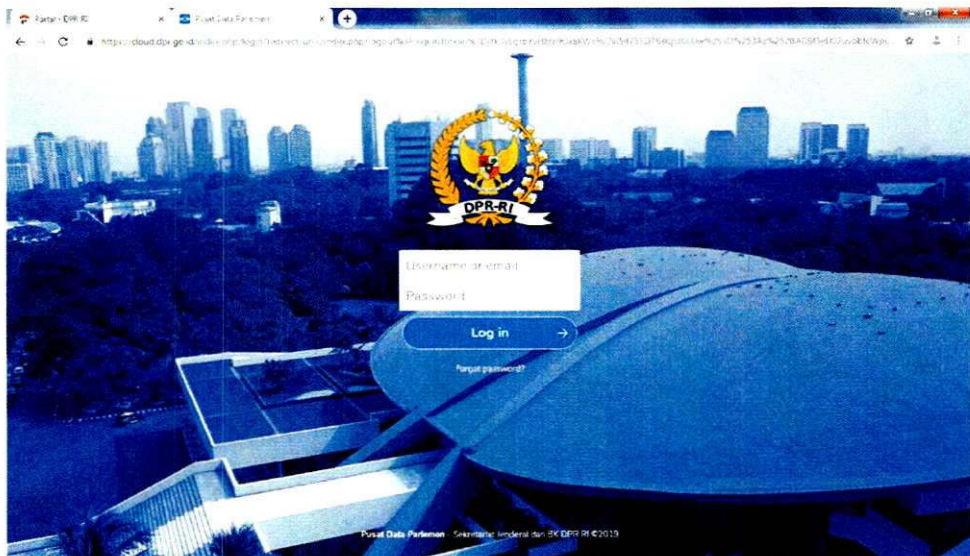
Portal - DPR RI
Pusat Data Parlemen
https://cloud.dpr.go.id/index.php/login?redirect_url=/index.php/apps/files/ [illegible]

DPR-RI

Username or email
Password
Log in
Forgot password?

Pusat Data Parlemen - Sekretariat Jenderal dan BK DPR RI ©2019